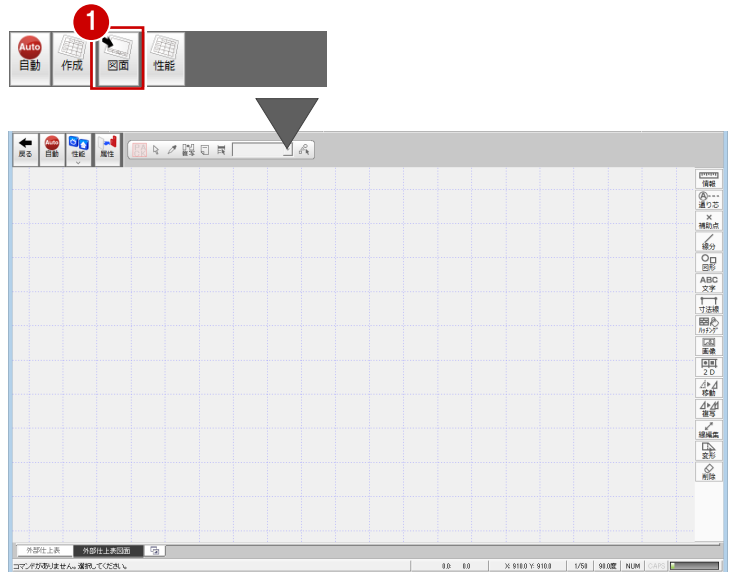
1

Auto
自動

作成

図面

性能

戻る

Auto
自動

性能

属性

情報

通り芯

補助点

線分

図形

ABC
文字

寸法線

ハッチング

画像

2D

移動

複写

線編集

変形

削除

外部仕上表

外部仕上表図面

コマンドがありません。選択してください。

0.0 0.0

X: 910.0 Y: 910.0

1/50

90.0度

NUM

CAPS